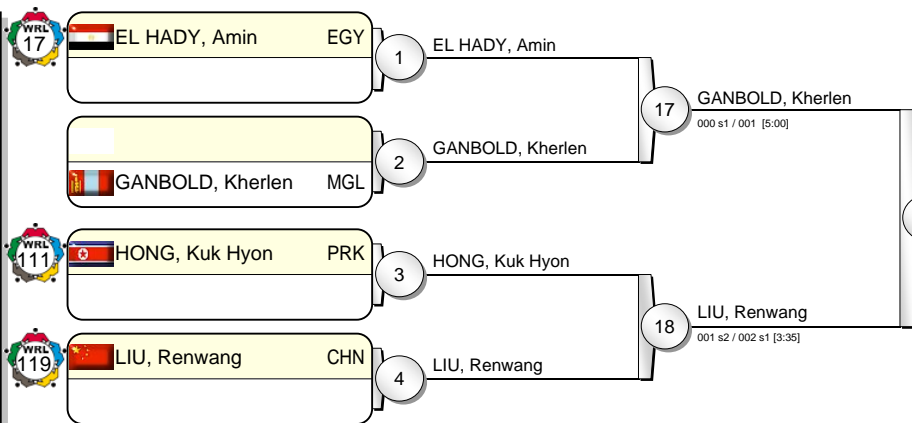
WRL 17
EL HADY, Amin EGY

1

EL HADY, Amin

GANBOLD, Kherlen MGL

2

GANBOLD, Kherlen

17

GANBOLD, Kherlen
000 s1 / 001 [5:00]

WRL 111
HONG, Kuk Hyon PRK

3

HONG, Kuk Hyon

WRL 119
LIU, Renwang CHN

4

LIU, Renwang

18

LIU, Renwang
001 s2 / 002 s1 [3:35]